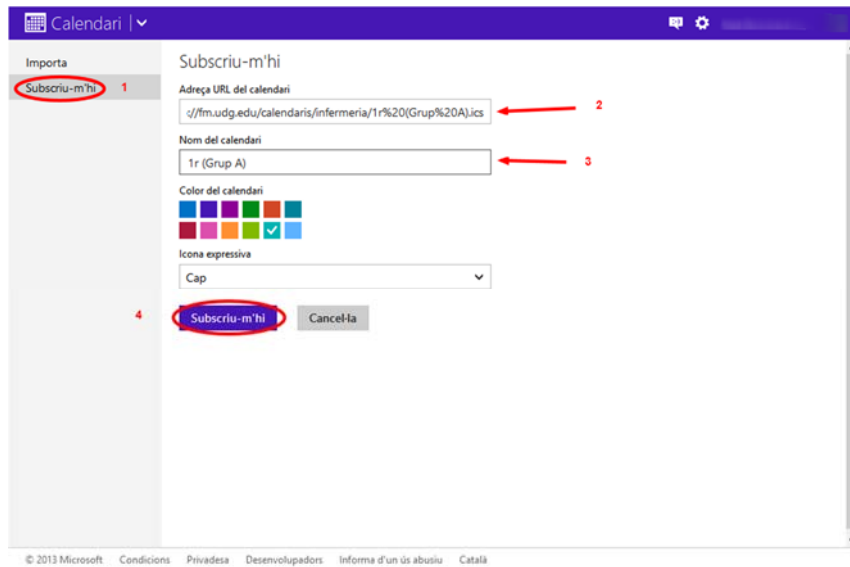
Calendari

Importa

Subscriu-m'hi 1

Subscriu-m'hi

Adreça URL del calendari

://fm.udg.edu/calendaris/infermeria/1r%20(Grup%20A).ics 2

Nom del calendari

1r (Grup A) 3

Color del calendari

Icona expressiva

Cap

4 Subscriu-m'hi Cancel·la

© 2013 Microsoft Condicions Privadesa Desenvolupadors Informa d'un ús abusiu Català